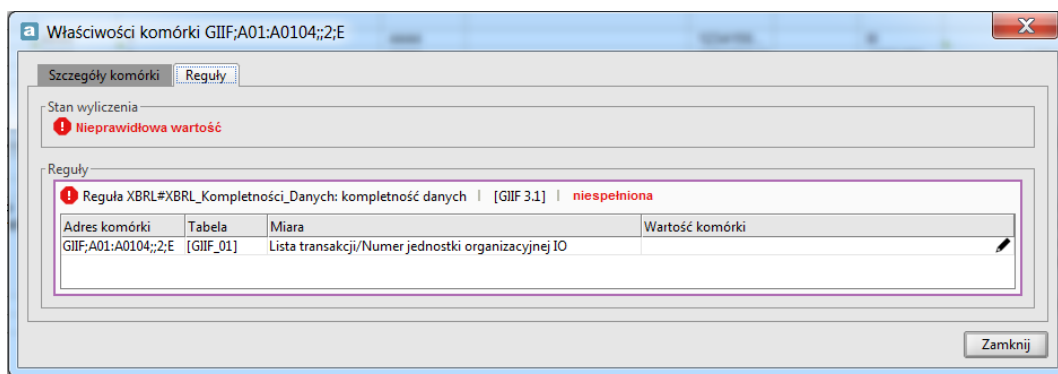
a Właściwości komórki GIIF;A01:A0104;;2;E

Szczegóły komórki | Reguły

Stan wyliczenia

Nieprawidłowa wartość

Reguły

Reguła XBRL#XBRL_Kompletności_Danych: kompletność danych | [GIIF 3.1] | niespełniona

| Adres komórki | Tabela | Miara | Wartość komórki |
|---|---|---|---|
| GIIF;A01:A0104;;2;E | [GIIF_01] | Lista transakcji/Numer jednostki organizacyjnej IO | |

Zamknij